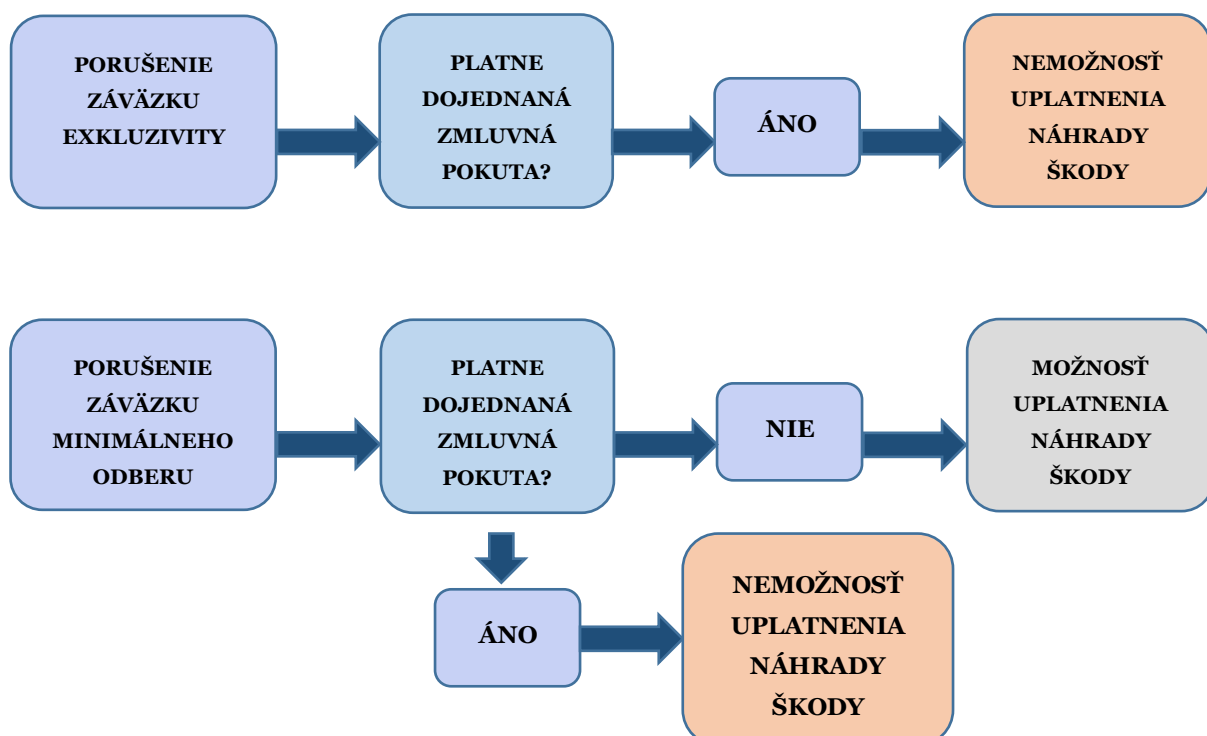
PORUŠENIE ZÁVÄZKU EXKLUZIVITY

PLATNE DOJEDNANÁ ZMLUVNÁ POKUTA?

ÁNO

NEMOŽNOSŤ UPLATNENIA NÁHRADY ŠKODY

PORUŠENIE ZÁVÄZKU MINIMÁLNEHO ODBERU

PLATNE DOJEDNANÁ ZMLUVNÁ POKUTA?

NIE

MOŽNOSŤ UPLATNENIA NÁHRADY ŠKODY

ÁNO

NEMOŽNOSŤ UPLATNENIA NÁHRADY ŠKODY